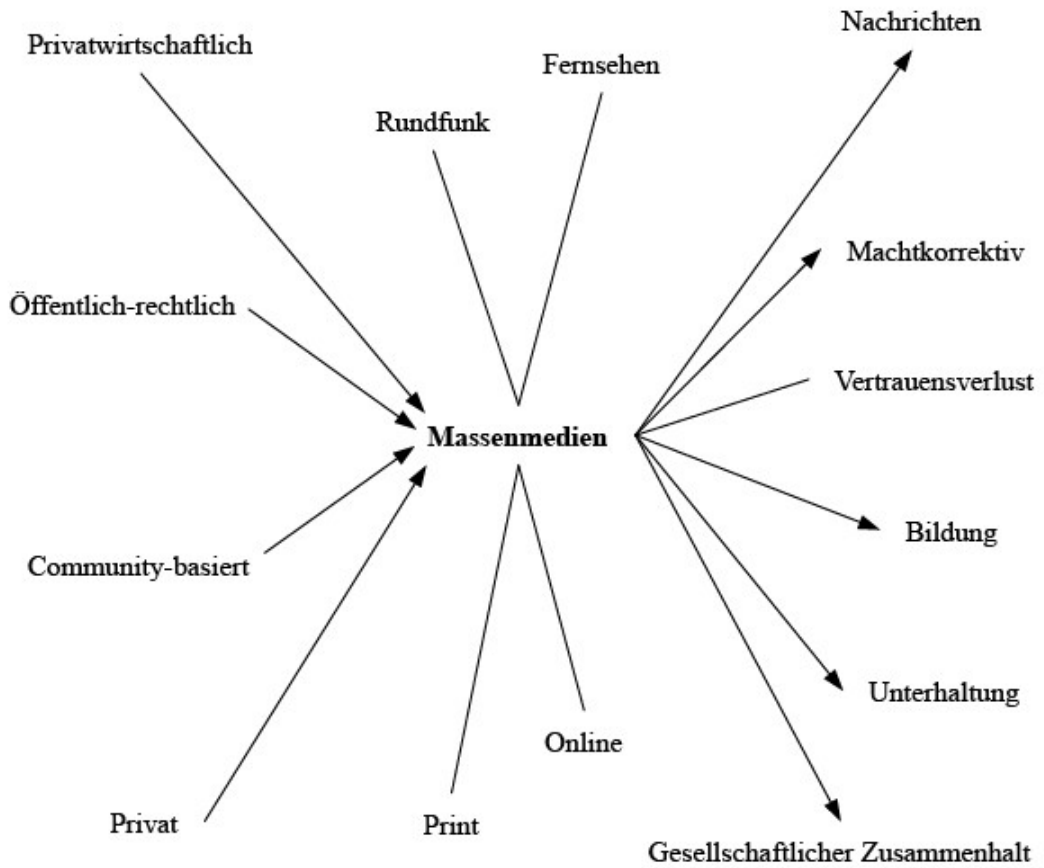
Nachrichten

Privatwirtschaftlich

Fernsehen

Rundfunk

Machtkorrektiv

Öffentlich-rechtlich

Vertrauensverlust

Massenmedien

Bildung

Community-basiert

Unterhaltung

Online

Privat

Print

Gesellschaftlicher Zusammenhalt